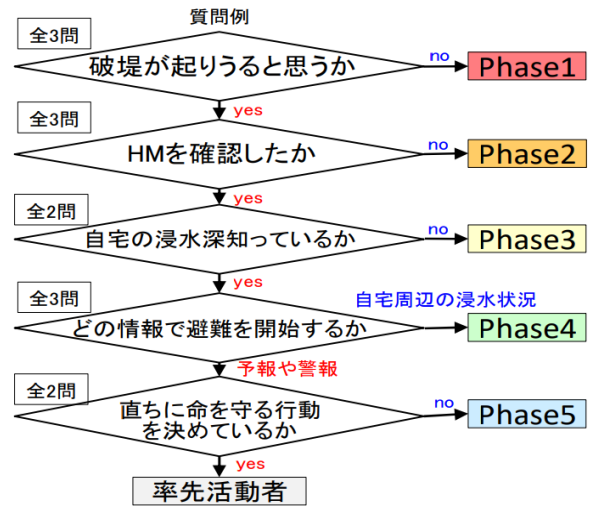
質問例

全3問

破堤が起りうると思うか

no

Phase1

yes

全3問

HMを確認したか

no

Phase2

yes

全2問

自宅の浸水深知っているか

no

Phase3

yes

全3問

自宅周辺の浸水状況

どの情報で避難を開始するか

Phase4

予報や警報

全2問

直ちに命を守る行動を決めているか

no

Phase5

yes

率先活動者